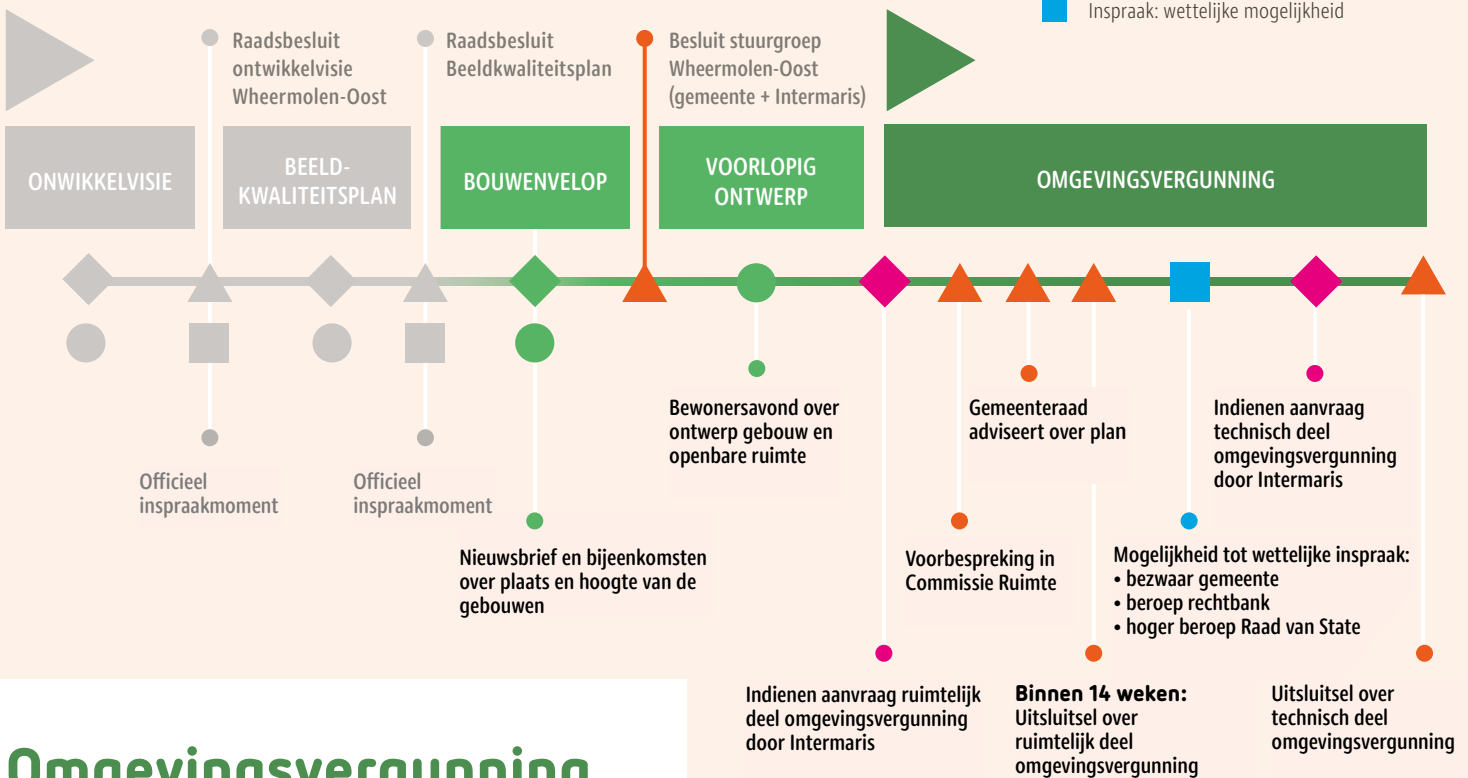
Inspraak: wettelijke mogelijkheid

Raadsbesluit ontwikkelvisie Wheermolen-Oost

Raadsbesluit Beeldkwaliteitsplan

Besluit stuurgroep Wheermolen-Oost (gemeente + Intermaris)

ONWIKKELVISIE

BEELD-KWALITEITSPLAN

BOUWENVELOP

VOORLOPIG ONTWERP

OMGEVINGSVERGUNNING

Bewonersavond over ontwerp gebouw en openbare ruimte

Gemeenteraad adviseert over plan

Indienen aanvraag technisch deel omgevingsvergunning door Intermaris

Officieel inspraakmoment

Officieel inspraakmoment

Nieuwsbrief en bijeenkomsten over plaats en hoogte van de gebouwen

Voorbespreking in Commissie Ruimte

Mogelijkheid tot wettelijke inspraak:
• bezwaar gemeente
• beroep rechtbank
• hoger beroep Raad van State

Indienen aanvraag ruimtelijk deel omgevingsvergunning door Intermaris

**Binnen 14 weken:** Uitsluitsel over ruimtelijk deel omgevingsvergunning

Uitsluitsel over technisch deel omgevingsvergunning

Omgevingsvergunning